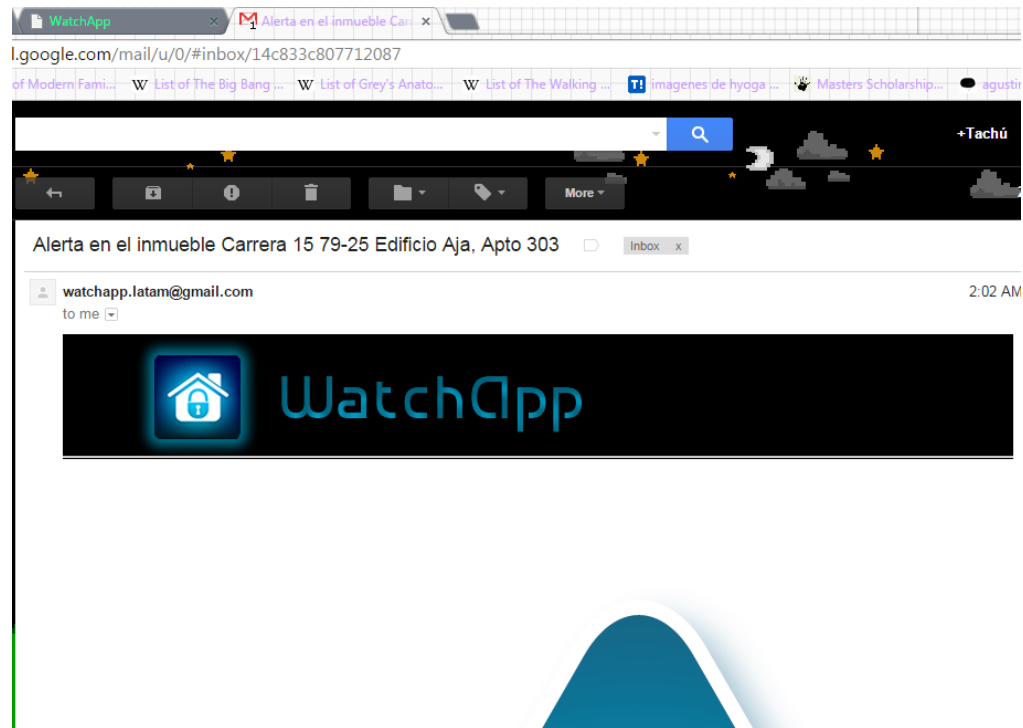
WatchApp
Alerta en el inmueble Car
l.google.com/mail/u/0/#inbox/14c833c807712087
of Modern Fami... List of The Big Bang ... List of Grey's Anato... List of The Walking ... imagenes de hyoga ... Masters Scholarship... agustin
+Tachú
More
Alerta en el inmueble Carrera 15 79-25 Edificio Aja, Apto 303
Inbox x
watchapp.latam@gmail.com
2:02 AM
to me
WatchApp